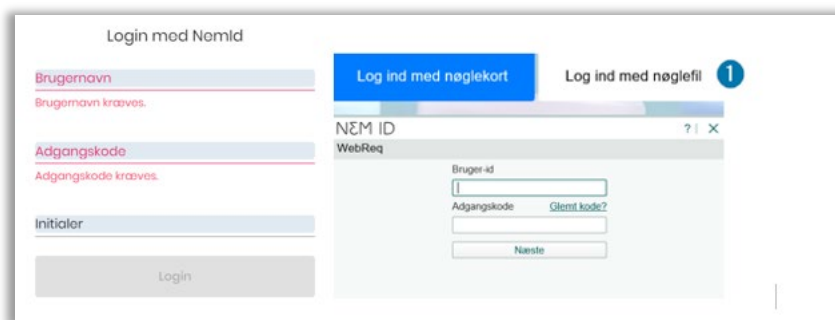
Login med NemId

Brugernavn

Brugernavn kræves.

Adgangskode

Adgangskode kræves.

Initialer

Login

Log ind med nøglekort

Log ind med nøglefil

1

NΣM ID

? | X

WebReq

Bruger-id

Adgangskode

Glemt kode?

Næste